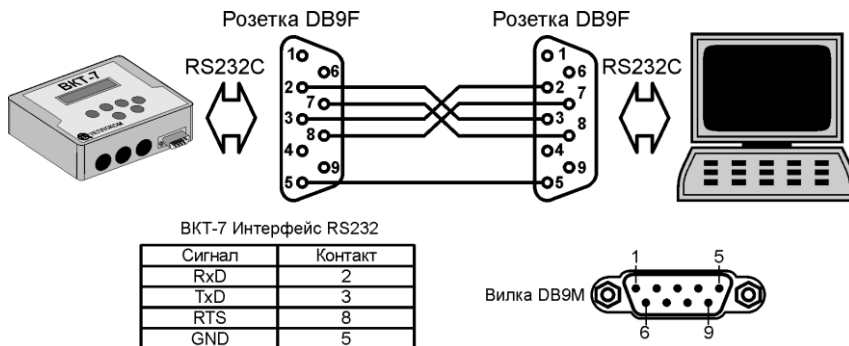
Розетка DB9F

Розетка DB9F

RS232C

RS232C

ВКТ-7

1 6 2 7 3 8 4 9 5

1 6 2 7 3 8 4 9 5

ВКТ-7 Интерфейс RS232

| Сигнал | Контакт |
|---|---|
| RxD | 2 |
| TxD | 3 |
| RTS | 8 |
| GND | 5 |

Вилка DB9M

1 5 6 9